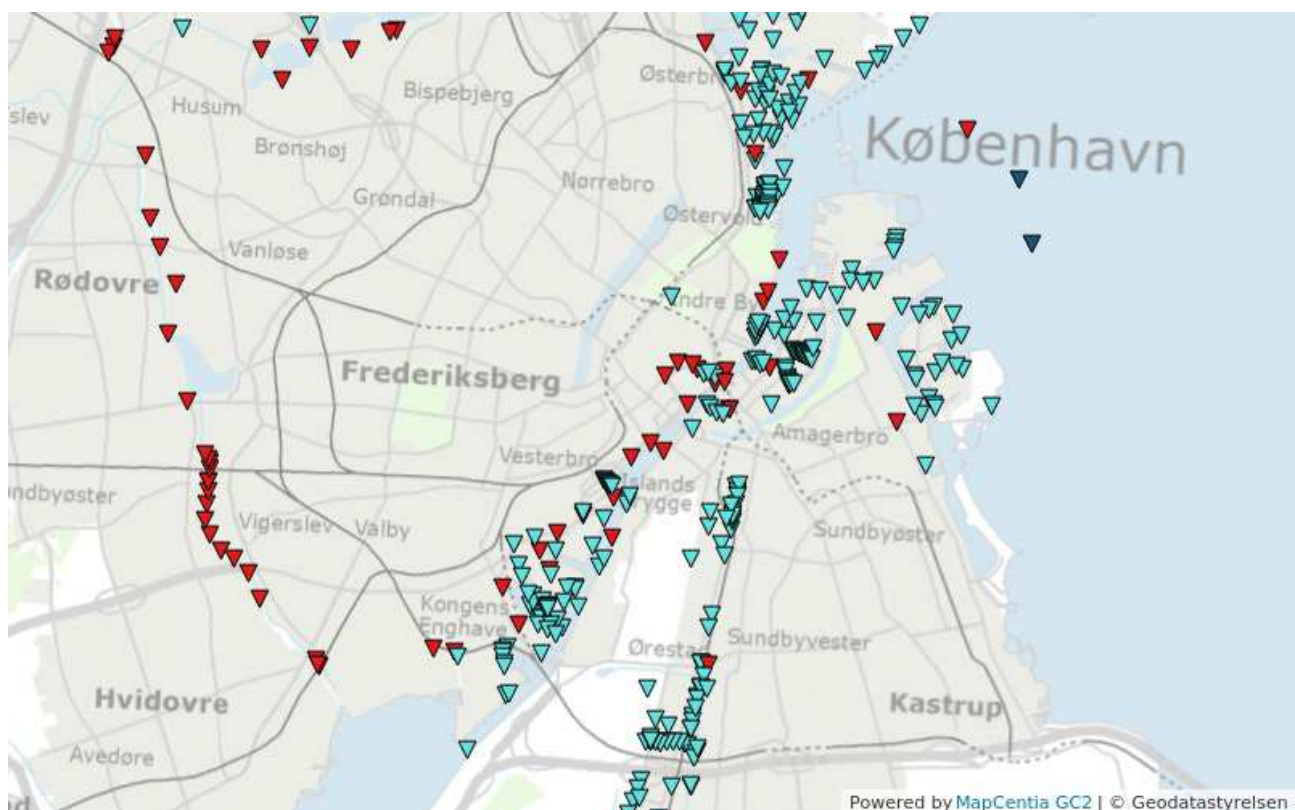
slev
Husum
Bispebjerg
Østerbro
København
Brønshøj
Grøndal
Nørrebro
Østervold
Vanløse
Rødovre
Indre By
Frederiksberg
Amagerbro
Vesterbro
Islands Brygge
ndbyøster
Vigerslev
Valby
Sundbyøster
Kongens Enghave
Ørestad
Sundbyvester
Hvidovre
Kastrup
Avedøre
Powered by MapCentia GC2 | © Geodatastyrelsen